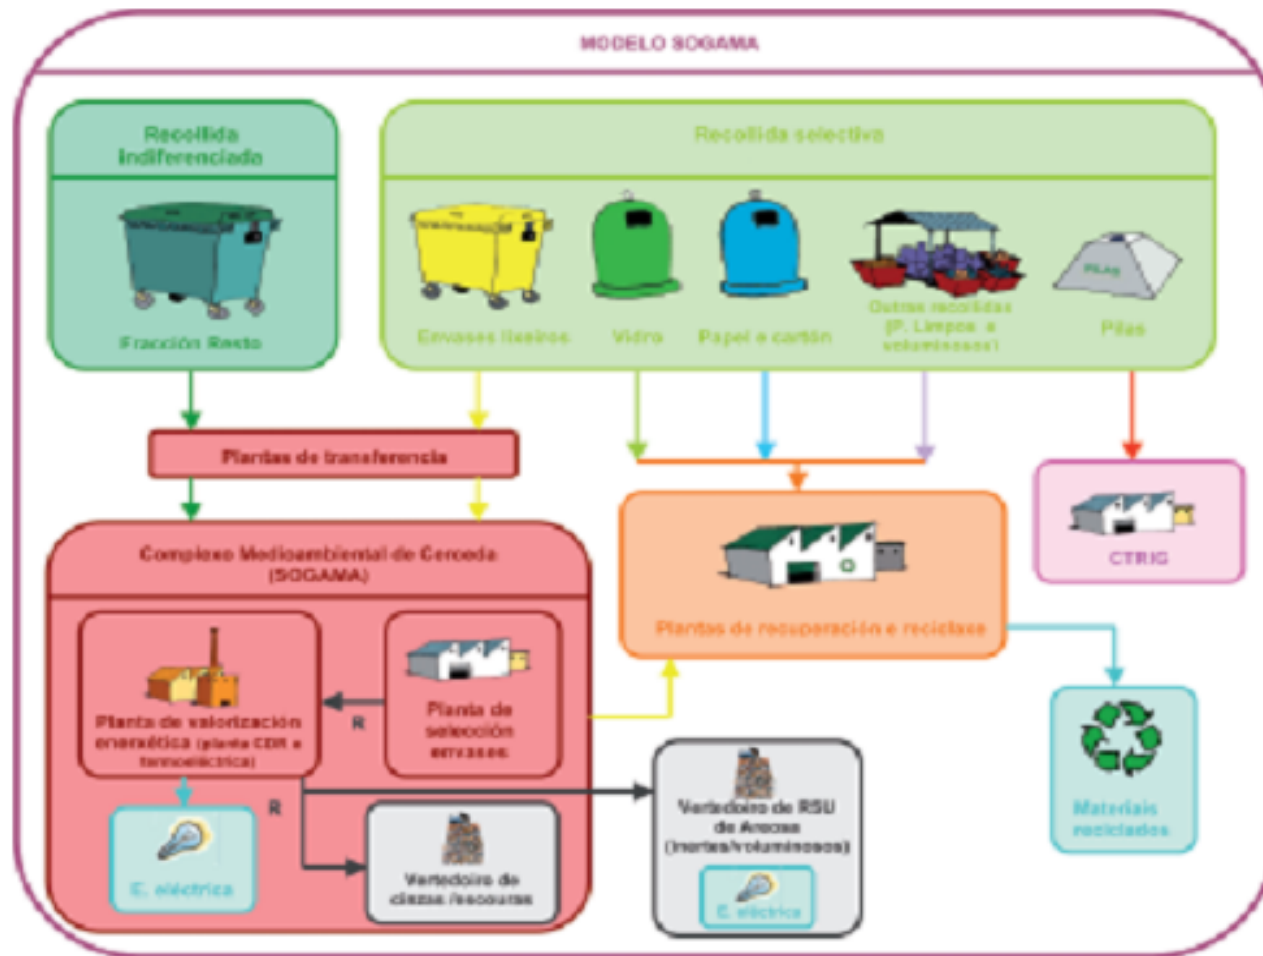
MODELO SOGAMA

Recollida indiferenciada

Fracción Resto

Recollida selectiva

Envases lixeiros

Vidro

Papel e cartón

Outras recollidas (P. Limpos e voluminosos)

PILAS

Pilas

Plantas de transferencia

Complexo Medioambiental de Cerceda (SOGAMA)

Planta de valorización enerxética (planta CDR e termoeléctrica)

R

Planta de selección envases

R

E. eléctrica

Vertedoiro de cinzas /escouras

Vertedoiro de RSU de Areosa (inertes/voluminosos)

E. eléctrica

Plantas de recuperación e reciclaxe

CTRIG

Materiais reciclados